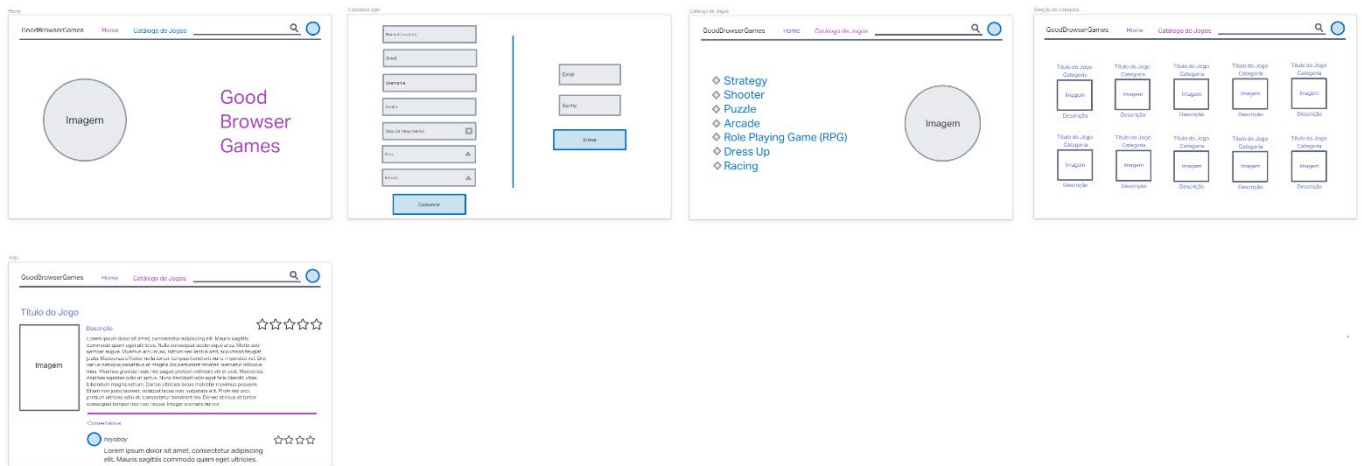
Home

GoodBrowserGames Home Catalogo de Jogos

Imagem

Good Browser Games

Cadastro/Login

Nome Completo

Email

Username

Senha

Data de Nascimento

País

Estado

Cadastrar

Email

Senha

Entrar

Catálogo de Jogos

GoodBrowserGames Home Catalogo de Jogos

Strategy
Shooter
Puzzle
Arcade
Role Playing Game (RPG)
Dress Up
Racing

Imagem

Seleção de Categoria

GoodBrowserGames Home Catalogo de Jogos

| Titulo do Jogo Categoria | Titulo do Jogo Categoria | Titulo do Jogo Categoria | Titulo do Jogo Categoria | Titulo do Jogo Categoria |
|---|---|---|---|---|
| Imagem | Imagem | Imagem | Imagem | Imagem |
| Descrição | Descrição | Descrição | Descrição | Descrição |
| Titulo do Jogo Categoria | Titulo do Jogo Categoria | Titulo do Jogo Categoria | Titulo do Jogo Categoria | Titulo do Jogo Categoria |
| Imagem | Imagem | Imagem | Imagem | Imagem |
| Descrição | Descrição | Descrição | Descrição | Descrição |

Jogo

GoodBrowserGames Home Catalogo de Jogos

Titulo do Jogo

Imagem

Descrição

Lorem ipsum dolor sit amet, consectetur adipiscing elit. Mauris sagittis commodo quam eget ultricies. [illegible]

Comentários

heyabay

Lorem ipsum dolor sit amet, consectetur adipiscing elit. Mauris sagittis commodo quam eget ultricies.